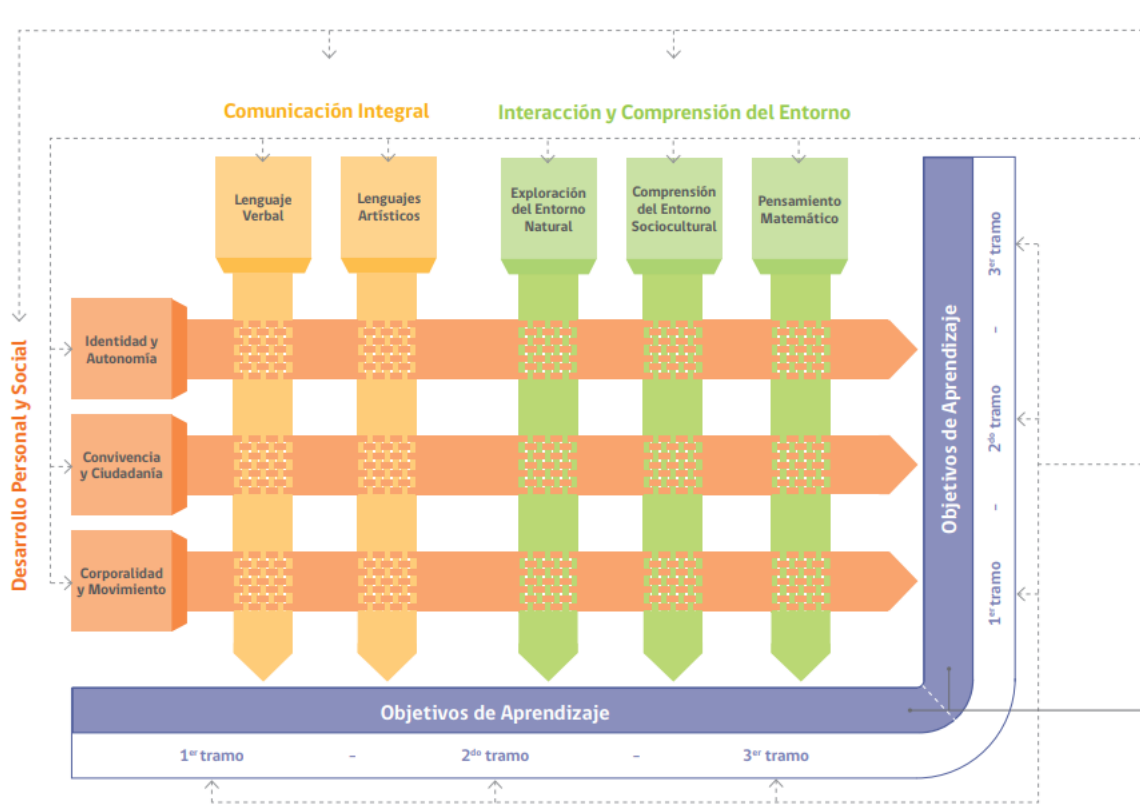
Comunicación Integral

Interacción y Comprensión del Entorno

Lenguaje Verbal

Lenguajes Artísticos

Exploración del Entorno Natural

Comprensión del Entorno Sociocultural

Pensamiento Matemático

Desarrollo Personal y Social

Identidad y Autonomía

Convivencia y Ciudadanía

Corporalidad y Movimiento

Objetivos de Aprendizaje

$3^{er}$ tramo - $2^{do}$ tramo - $1^{er}$ tramo

Objetivos de Aprendizaje

$1^{er}$ tramo - $2^{do}$ tramo - $3^{er}$ tramo